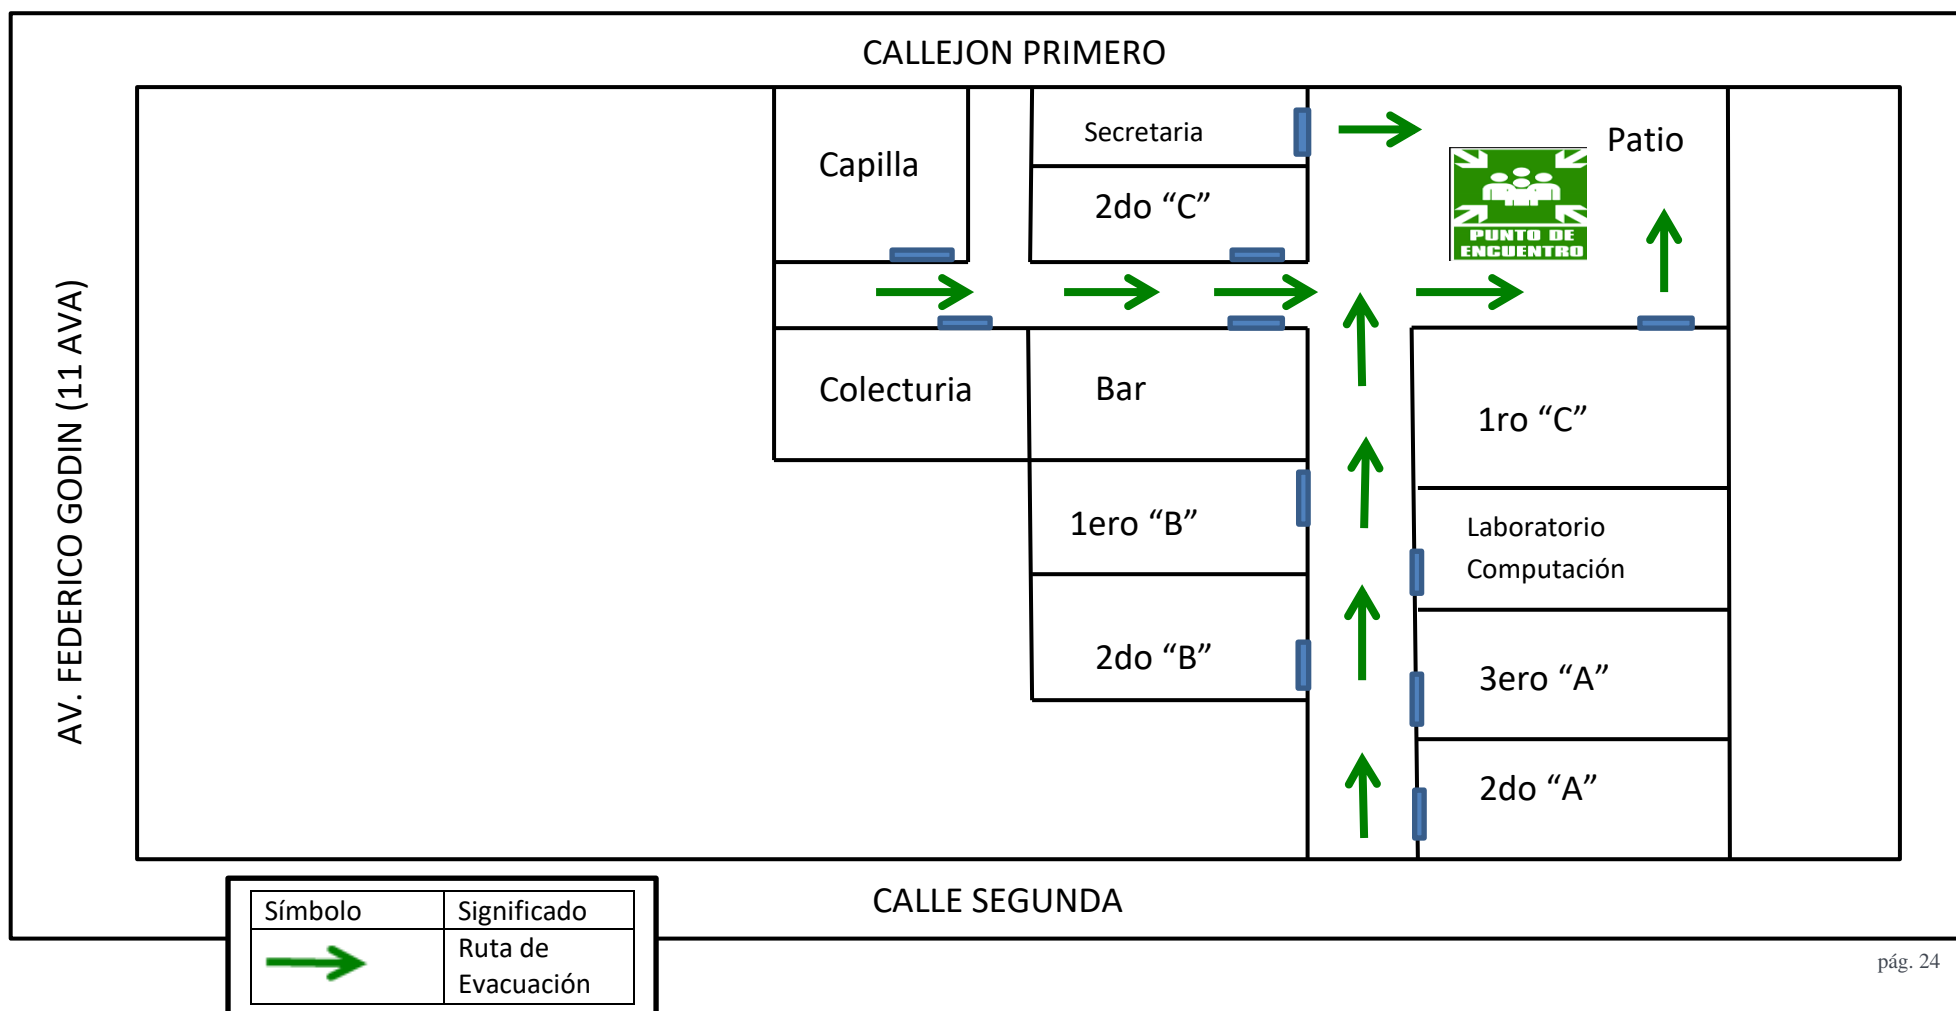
CALLEJON PRIMERO

AV. FEDERICO GODIN (11 AVA)

Capilla

Secretaria

2do “C”

Patio

PUNTO DE ENCUENTRO

Colecturia

Bar

1ro “C”

1ero “B”

Laboratorio Computación

2do “B”

3ero “A”

2do “A”

CALLE SEGUNDA

| Símbolo | Significado |
|---|---|
| | Ruta de Evacuación |

pág. 24